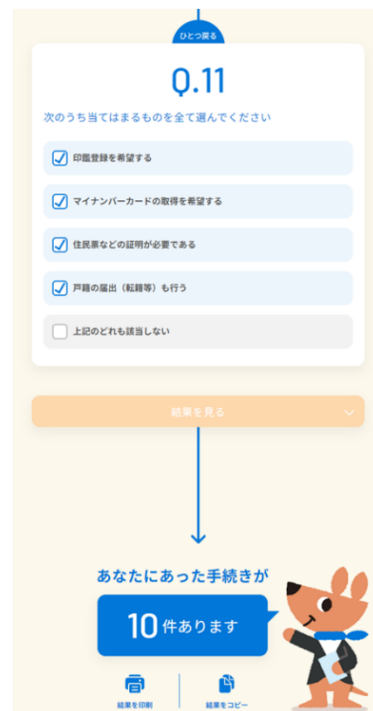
ひとつ戻る

Q.11

次のうち当てはまるものを全て選んでください

印鑑登録を希望する

マイナンバーカードの取得を希望する

住民票などの証明が必要である

戸籍の届出（転籍等）も行う

上記のどれも該当しない

結果を見る

あなたにあった手続きが

10件あります

結果を印刷

結果をコピー